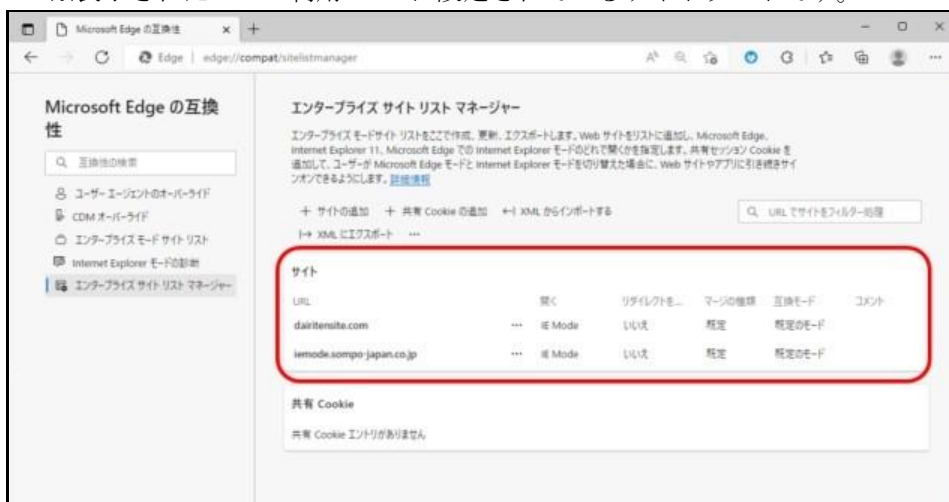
Microsoft Edge の互換性

Edge | edge://compat/sitelistmanager

Microsoft Edge の互換性

互換性の検索

ユーザー エージェントのオーバーライド

CDM オーバーライド

エンタープライズ モード サイト リスト

Internet Explorer モードの診断

エンタープライズ サイト リスト マネージャー

エンタープライズ サイト リスト マネージャー

エンタープライズ モードサイト リストをここで作成、更新、エクスポートします。Web サイトをリストに追加し、Microsoft Edge、Internet Explorer 11、Microsoft Edge での Internet Explorer モードのどれで開くかを指定します。共有セッション Cookie を追加して、ユーザーが Microsoft Edge モードと Internet Explorer モードを切り替えた場合に、Web サイトやアプリに引き続きサインオンできるようにします。詳細情報

+ サイトの追加　+ 共有 Cookie の追加　XML からインポートする　XML にエクスポート　...

URL でサイトをフィルター処理

サイト

| URL | | 開く | リダイレクトを... | マージの種類 | 互換モード | コメント |
|---|---|---|---|---|---|---|
| dairitensite.com | ... | IE Mode | いいえ | 既定 | 既定のモード | |
| iemode.sompo-japan.co.jp | ... | IE Mode | いいえ | 既定 | 既定のモード | |

共有 Cookie

共有 Cookie エントリがありません